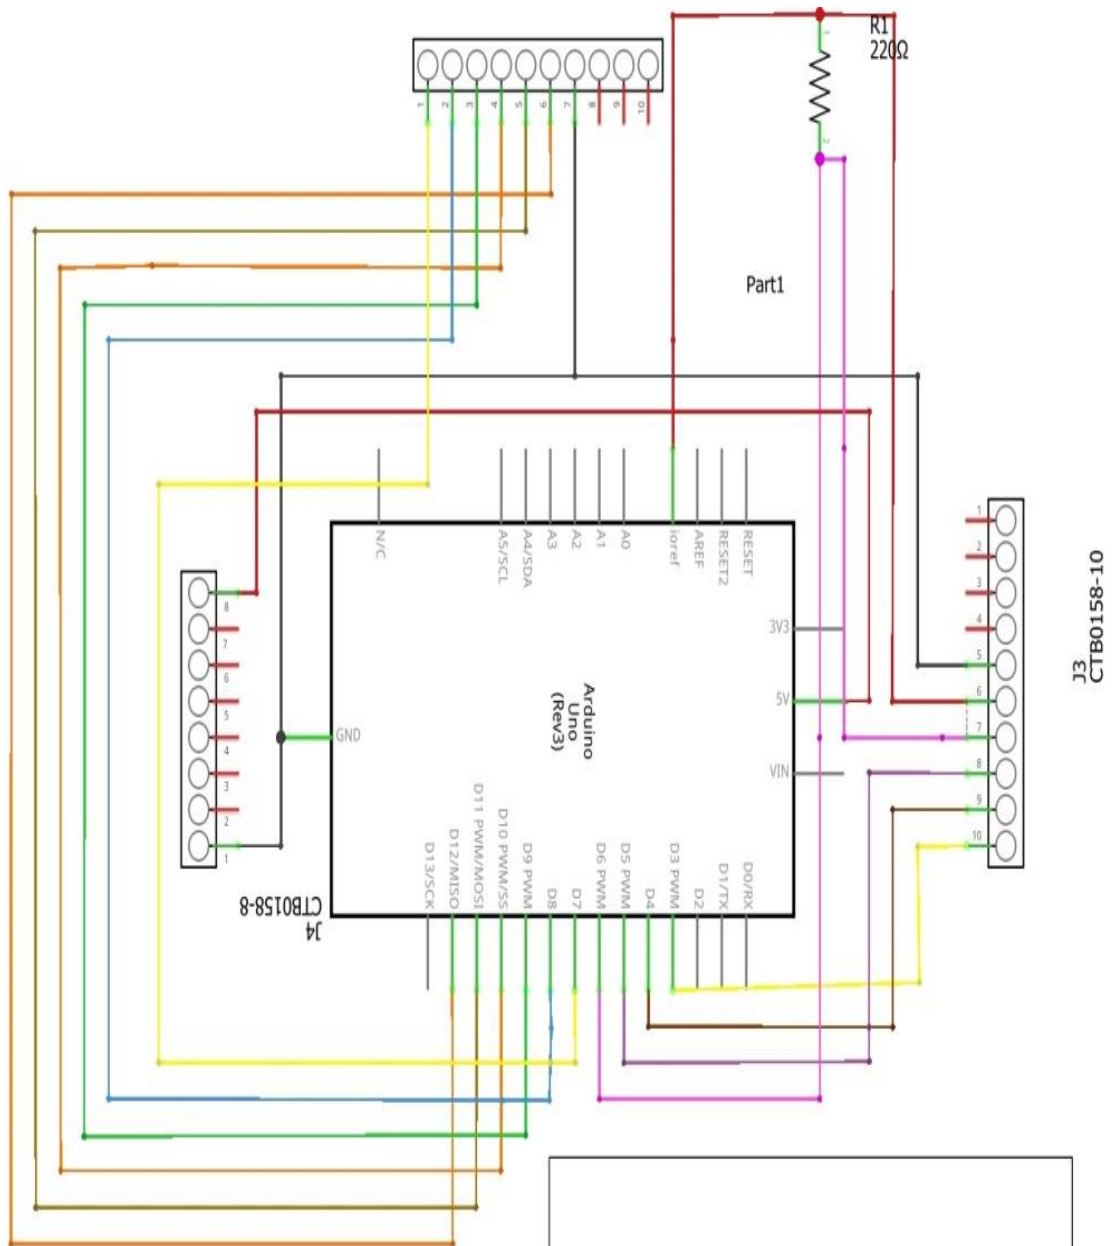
1 2 3 4 5 6 7 8 9 10

R1
220Ω

1
2

Part1

N/C
A5/SCL
A4/SDA
A3
A2
A1
A0
ioref
AREF
RESET2
RESET

3V3
5V
VIN

GND

Arduino
Uno
(Rev3)

D13/SCK
D12/MISO
D11 PWM/MOSI
D10 PWM/SS
D9 PWM
D8
D7
D6 PWM
D5 PWM
D4
D3 PWM
D2
D1/TX
D0/RX

8
7
6
5
4
3
2
1

J4
CTB0158-8

1
2
3
4
5
6
7
8
9
10

J3
CTB0158-10